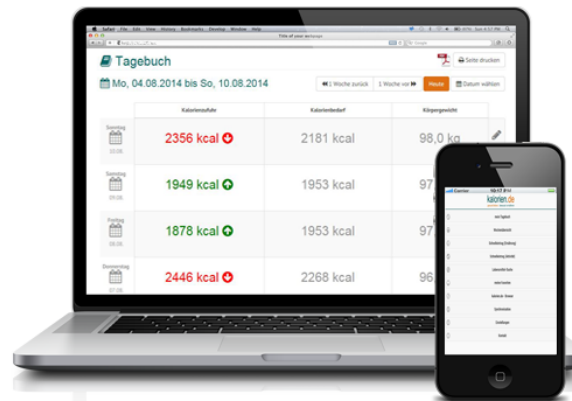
Safari File Edit View History Bookmarks Develop Window Help

Title of your webpage

Google

Seite drucken

Tagebuch

Mo, 04.08.2014 bis So, 10.08.2014

1 Woche zurück | 1 Woche vor | Heute | Datum wählen

| | Kalorienzufuhr | Kalorienbedarf | Körpergewicht |
|---|---|---|---|
| Sonntag 10.08. | 2356 kcal | 2181 kcal | 98,0 kg |
| Samstag 09.08. | 1949 kcal | 1953 kcal | 97 |
| Freitag 08.08. | 1878 kcal | 1953 kcal | 97 |
| Donnerstag 07.08. | 2446 kcal | 2268 kcal | 96 |

kalorien.de

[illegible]